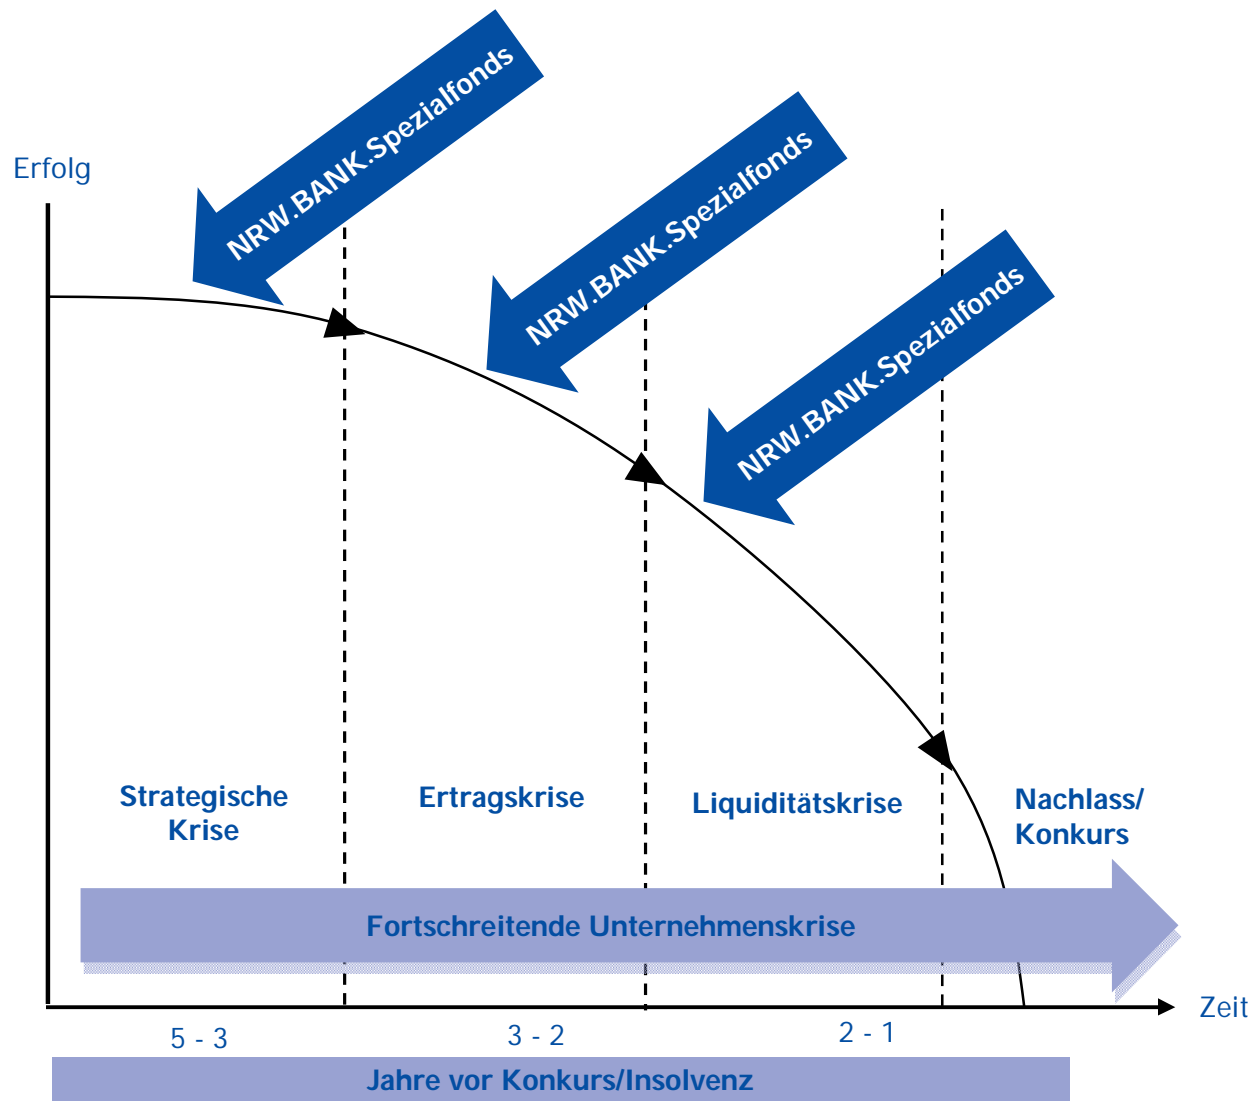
Erfolg

NRW.BANK.Spezialfonds

NRW.BANK.Spezialfonds

NRW.BANK.Spezialfonds

Strategische Krise

Ertragskrise

Liquiditätskrise

Nachlass/ Konkurs

Fortschreitende Unternehmenskrise

Zeit

5 - 3

3 - 2

2 - 1

Jahre vor Konkurs/Insolvenz